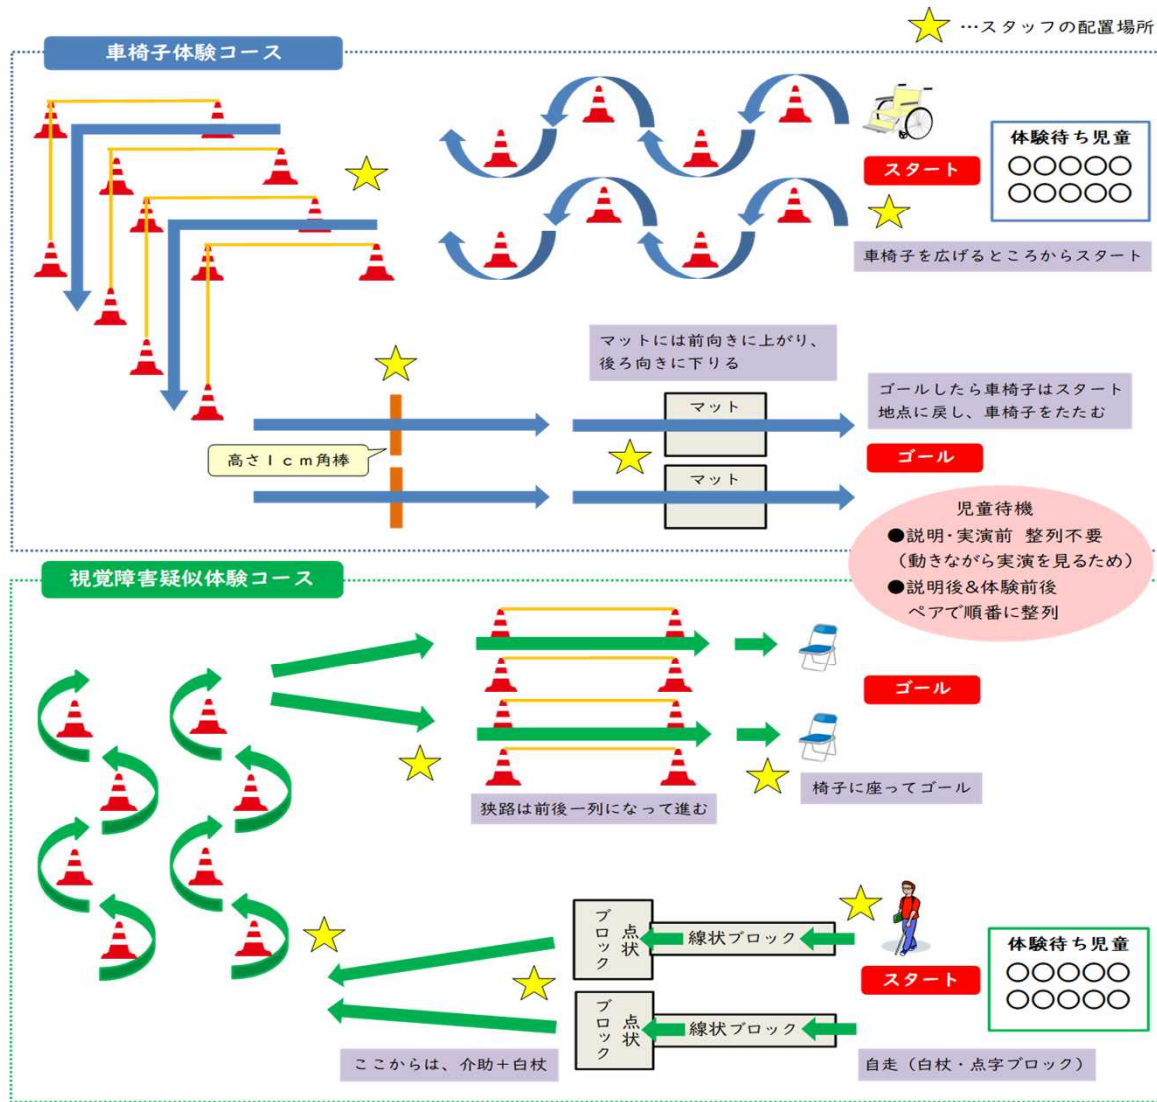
★…スタッフの配置場所

車椅子体験コース

体験待ち児童
○○○○○
○○○○○

スタート

車椅子を広げるところからスタート

マットには前向きに上がり、後ろ向きに下りる

ゴールしたら車椅子はスタート地点に戻し、車椅子をたたむ

マット

マット

高さ１ｃｍ角棒

ゴール

児童待機
●説明･実演前　整列不要
（動きながら実演を見るため）
●説明後&体験前後
ペアで順番に整列

視覚障害疑似体験コース

ゴール

狭路は前後一列になって進む

椅子に座ってゴール

点状ブロック

線状ブロック

点状ブロック

線状ブロック

体験待ち児童
○○○○○
○○○○○

スタート

ここからは、介助＋白杖

自走（白杖・点字ブロック）